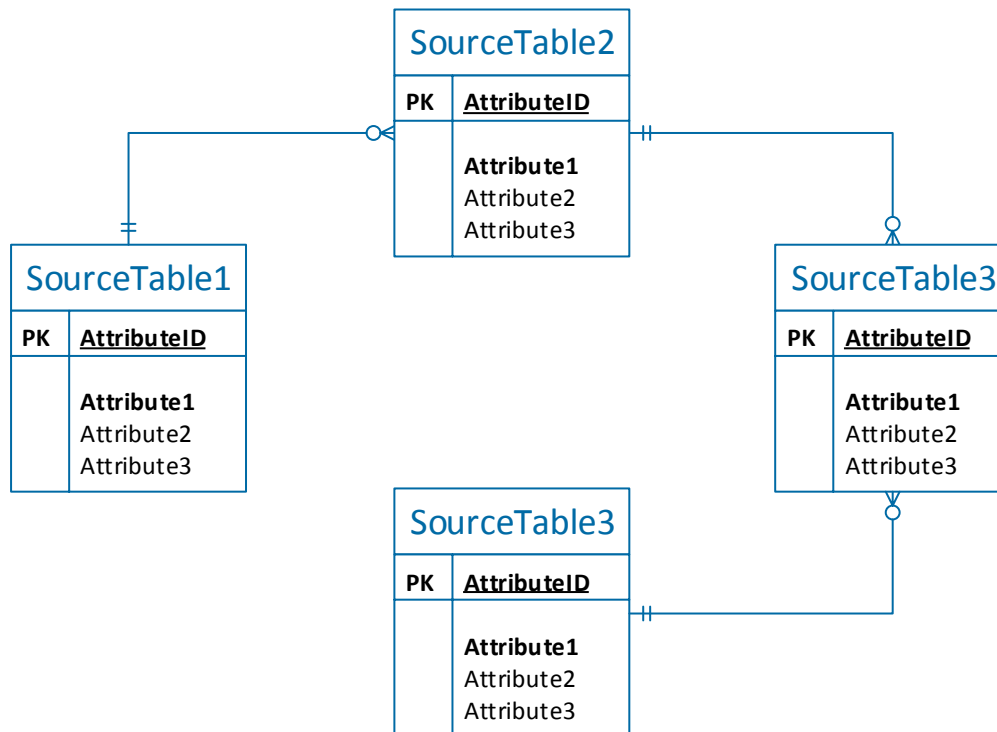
SourceTable2

| PK | AttributeID |
|---|---|
| | **Attribute1** Attribute2 Attribute3 |

SourceTable1

| PK | AttributeID |
|---|---|
| | **Attribute1** Attribute2 Attribute3 |

SourceTable3

| PK | AttributeID |
|---|---|
| | **Attribute1** Attribute2 Attribute3 |

SourceTable3

| PK | AttributeID |
|---|---|
| | **Attribute1** Attribute2 Attribute3 |